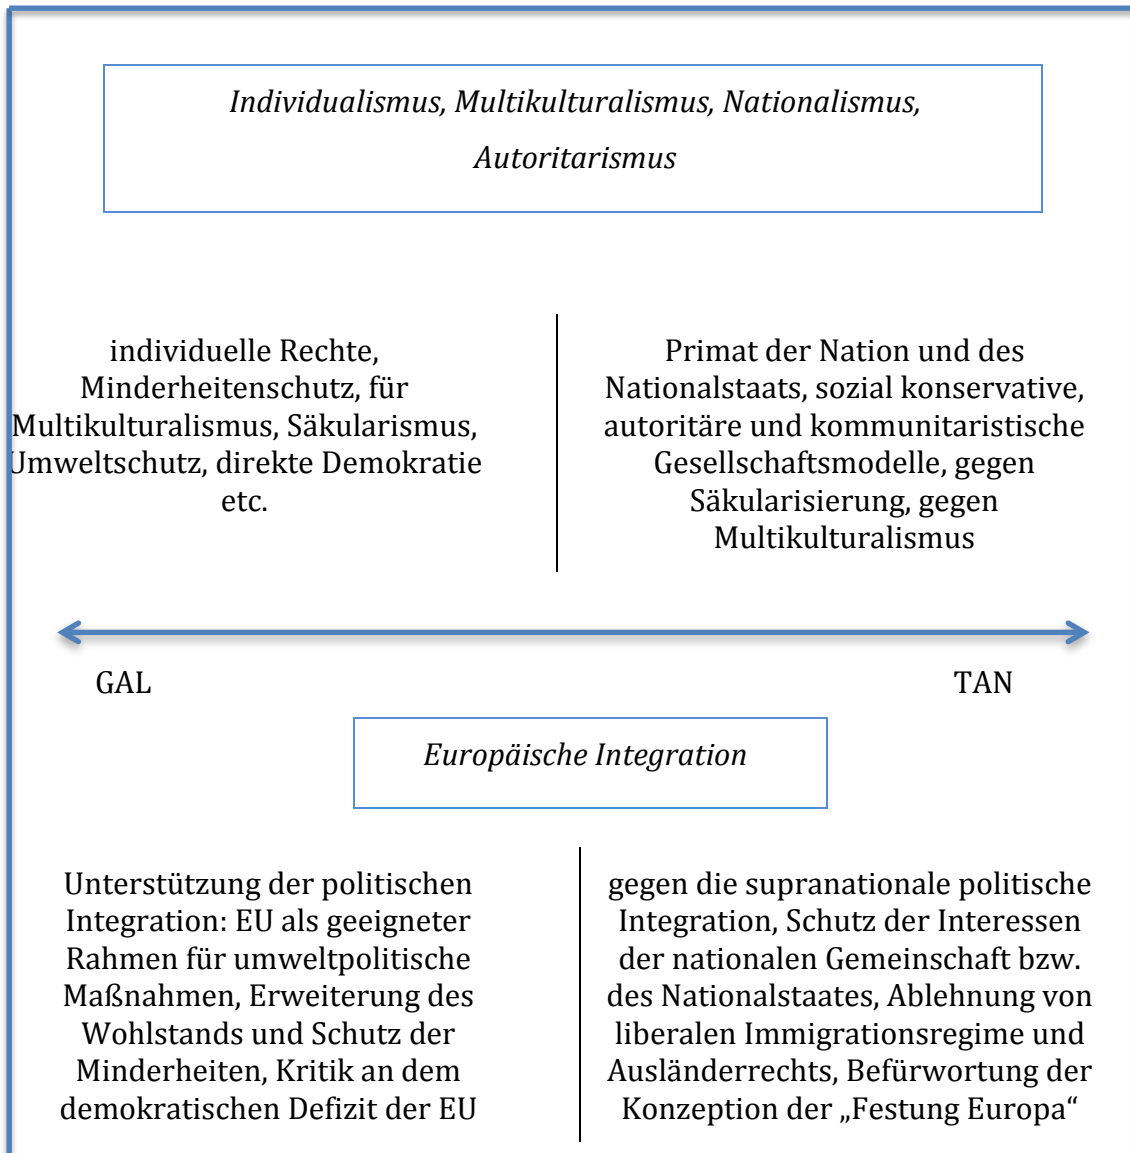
Individualismus, Multikulturalismus, Nationalismus, Autoritarismus

individuelle Rechte, Minderheitenschutz, für Multikulturalismus, Säkularismus, Umweltschutz, direkte Demokratie etc.

Primat der Nation und des Nationalstaats, sozial konservative, autoritäre und kommunitaristische Gesellschaftsmodelle, gegen Säkularisierung, gegen Multikulturalismus

GAL

TAN

Europäische Integration

Unterstützung der politischen Integration: EU als geeigneter Rahmen für umweltpolitische Maßnahmen, Erweiterung des Wohlstands und Schutz der Minderheiten, Kritik an dem demokratischen Defizit der EU

gegen die supranationale politische Integration, Schutz der Interessen der nationalen Gemeinschaft bzw. des Nationalstaates, Ablehnung von liberalen Immigrationsregime und Ausländerrechts, Befürwortung der Konzeption der „Festung Europa“